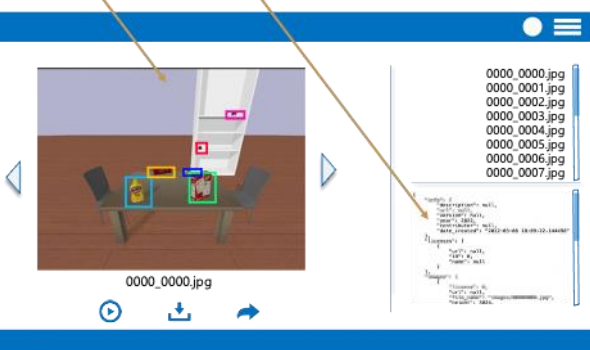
0000_0000.jpg
0000_0001.jpg
0000_0002.jpg
0000_0003.jpg
0000_0004.jpg
0000_0005.jpg
0000_0006.jpg
0000_0007.jpg

0000_0000.jpg

{
"info": {
"description": null,
"url": null,
"version": null,
"year": 2022,
"contributor": null,
"date_created": "2022-03-08 18:09:22.144450"
},
"licenses": [
{
"url": null,
"id": 0,
"name": null
}
],
"images": [
{
"license": 0,
"url": null,
"file_name": "images/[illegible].jpg",
"height": 1024,